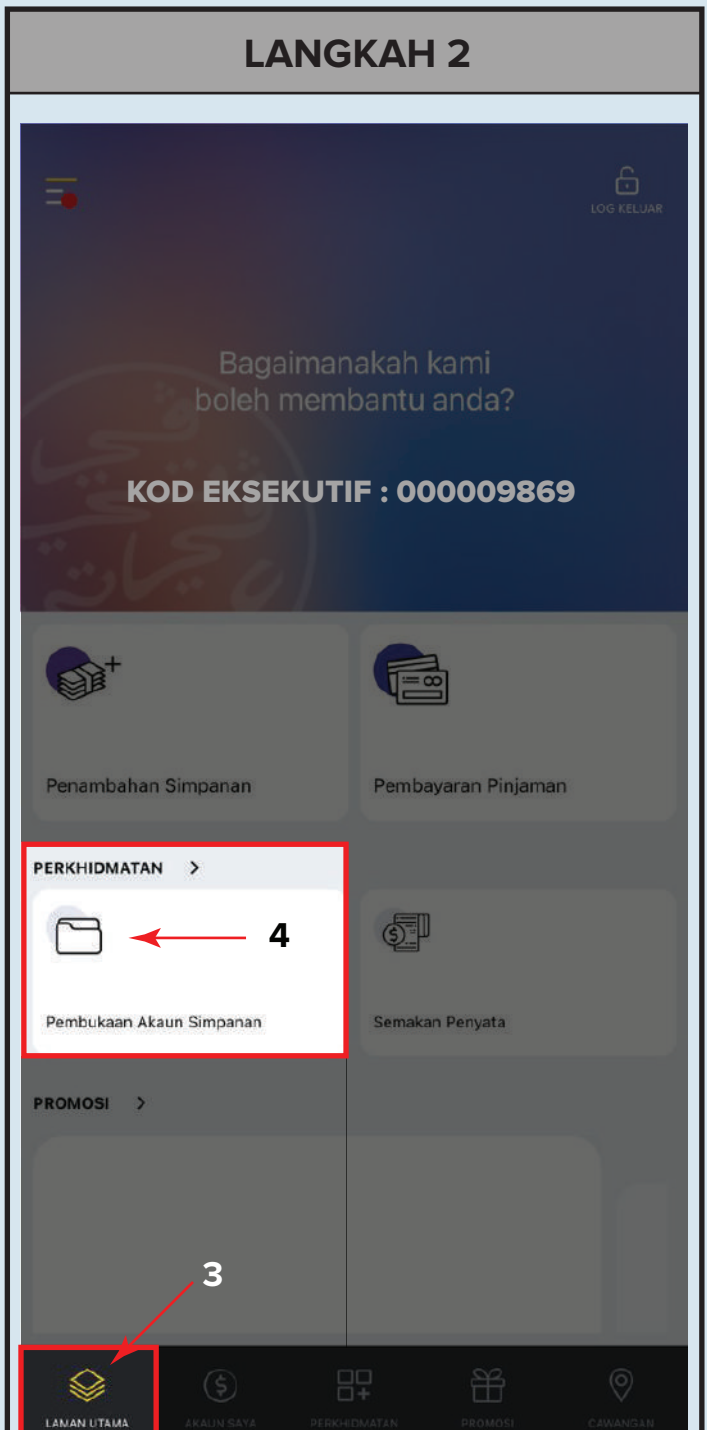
LANGKAH 2

LOG KELUAR

Bagaimanakah kami boleh membantu anda?

KOD EKSEKUTIF : 000009869

Penambahan Simpanan

Pembayaran Pinjaman

PERKHIDMATAN >

4

Pembukaan Akaun Simpanan

Semakan Penyata

PROMOSI >

3

LAMAN UTAMA

AKAUN SAYA

PERKHIDMATAN

PROMOSI

CAWANGAN